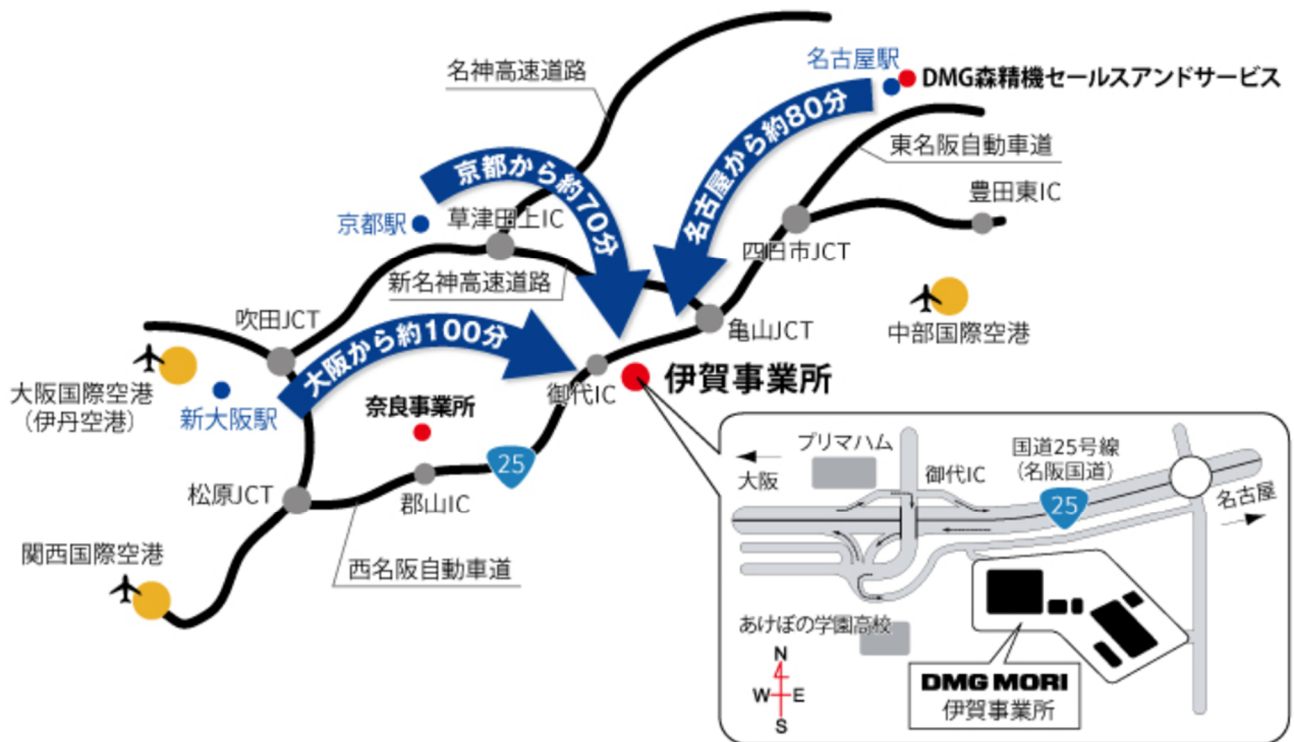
名神高速道路

名古屋駅
DMG森精機セールスアンドサービス

京都から約70分

名古屋から約80分

東名阪自動車道

豊田東IC

京都駅
草津田上IC

四日市JCT

新名神高速道路

中部国際空港

吹田JCT

大阪から約100分

亀山JCT

大阪国際空港
（伊丹空港）

新大阪駅

奈良事業所

御代IC

伊賀事業所

プリマハム

国道25号線
（名阪国道）

大阪

御代IC

25

名古屋

25

松原JCT

郡山IC

25

関西国際空港

西名阪自動車道

あけぼの学園高校

N
W
E
S

DMG MORI
伊賀事業所